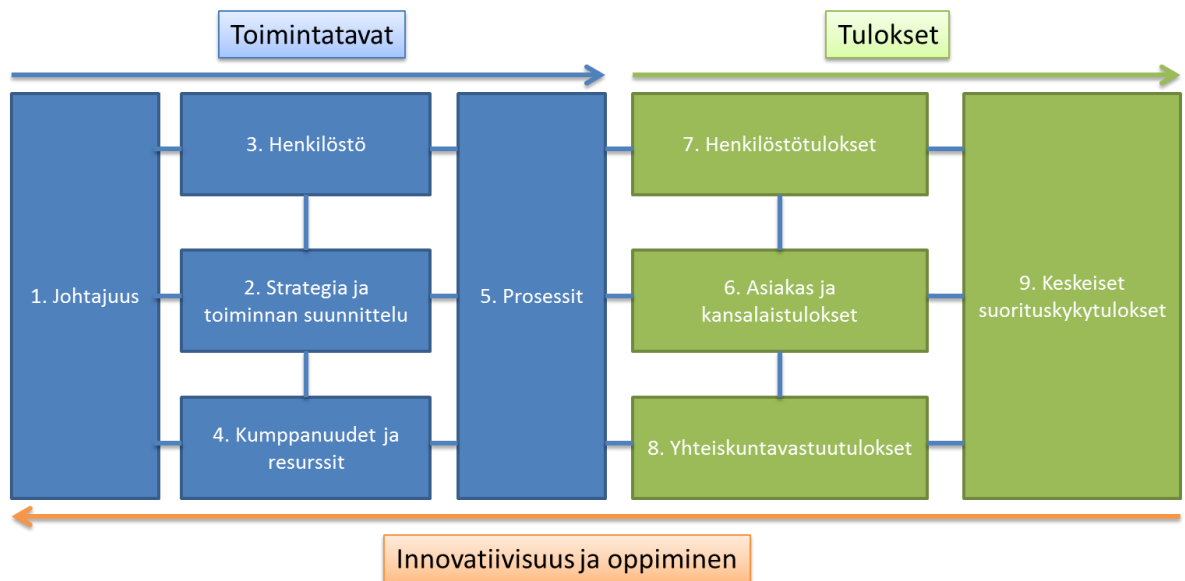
Toimintatavat

Tulokset

1. Johtajuus

3. Henkilöstö

2. Strategia ja toiminnan suunnittelu

4. Kumppanuudet ja resurssit

5. Prosessit

7. Henkilöstötulokset

6. Asiakas ja kansalaistulokset

8. Yhteiskuntavastuutulokset

9. Keskeiset suorituskykytulokset

Innovatiivisuus ja oppiminen